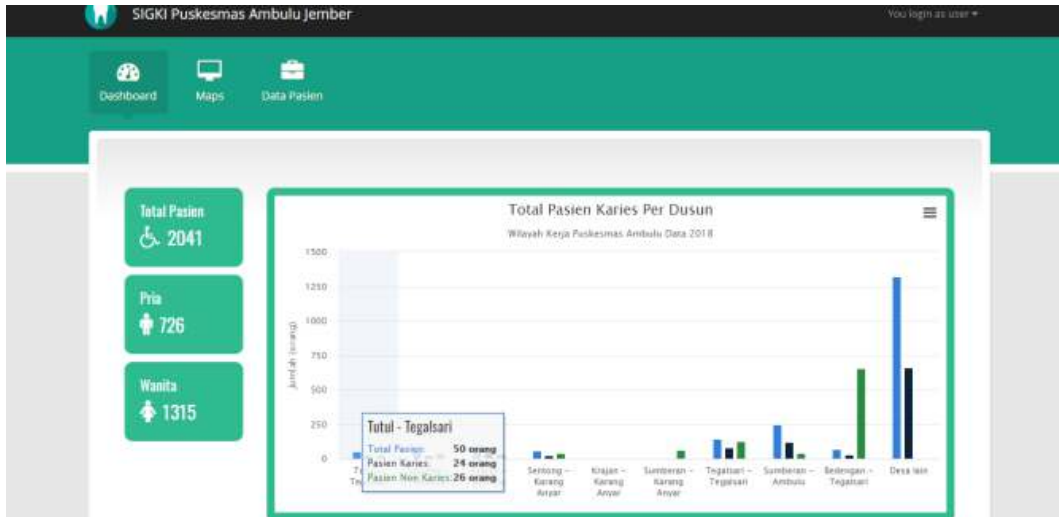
SIGKI Puskesmas Ambulu Jember

You login as user ▾

Dashboard

Maps

Data Pasien

Total Pasien
2041

Pria
726

Wanita
1315

Total Pasien Karies Per Dusun

Wilayah Kerja Puskesmas Ambulu Data 2018

Jumlah (orang)

1500

1250

1000

750

500

250

0

Tutul - Tegalsari

Total Pasien: 50 orang

Pasien Karies: 24 orang

Pasien Non Karies: 26 orang

Te Tu

Sentong - Karang Anyar

Krajan - Karang Anyar

Sumberan - Karang Anyar

Tegalsari - Tegalsari

Sumberan - Ambulu

Sedengan - Tegalsari

Desa lain